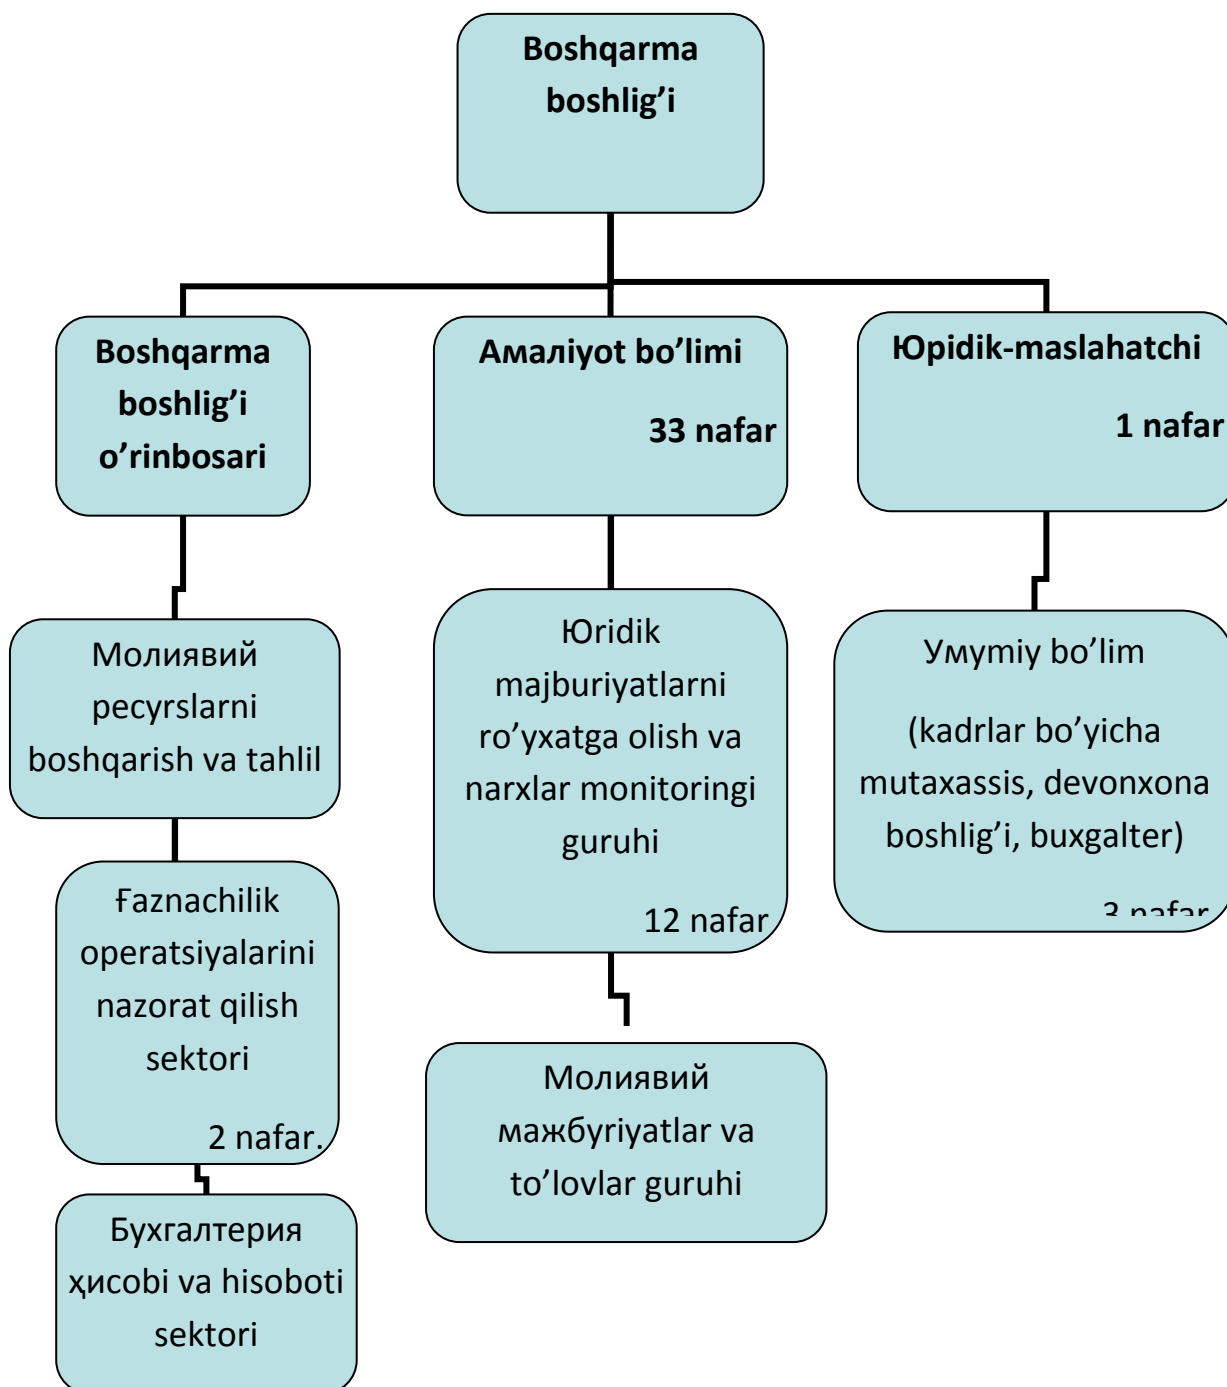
Boshqarma boshlig’i

Boshqarma boshlig’i o’rinbosari

Амалiyot bo’limi

33 nafar

Юpidik-maslahatchi

1 nafar

Молиявий pecyrslarni boshqarish va tahlil

Юridik majburiyatlarni ro’yxatga olish va narxlar monitoringi guruhi

12 nafar

Умумiy bo’lim

(kadrlar bo’yicha mutaxassis, devonxona boshlig’i, buxgalter)

3 nafar

Ғaznachilik operatsiyalarini nazorat qilish sektori

2 nafar.

Молиявий мажбуriyatlar va to’lovlar guruhi

Бухгалтерия ҳисобi va hisoboti sektori